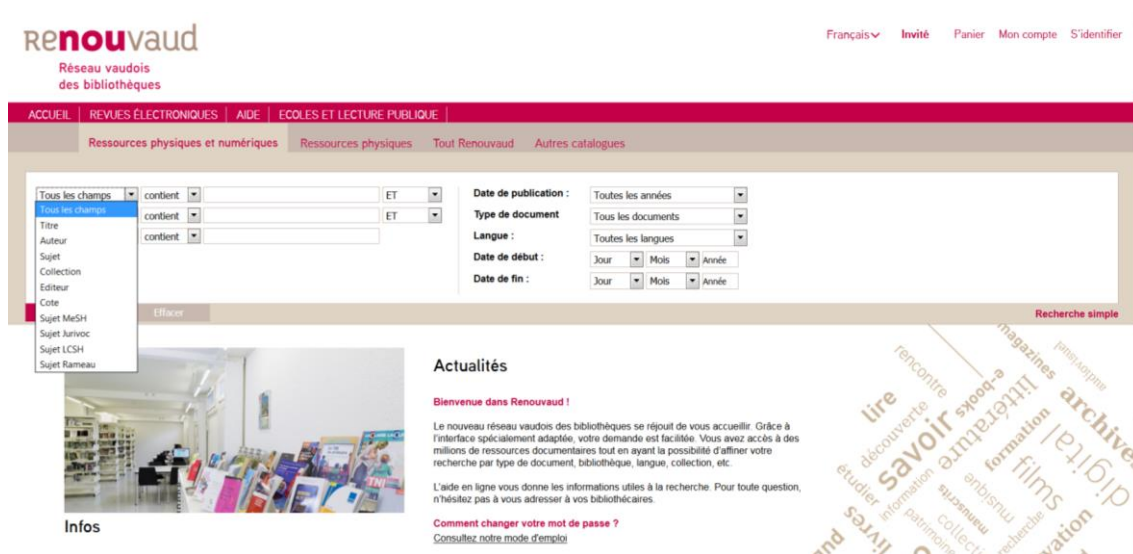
Renouvaud
Réseau vaudois des bibliothèques

Français Invité Panier Mon compte S'identifier

ACCUEIL | REVUES ÉLECTRONIQUES | AIDE | ECOLES ET LECTURE PUBLIQUE

Ressources physiques et numériques Ressources physiques Tout Renouvaud Autres catalogues

Tous les champs contient ET
Tous les champs
Titre
Auteur
Sujet
Collection
Editeur
Cote
Sujet MeSH
Sujet Jurivoc
Sujet LCSH
Sujet Rameau
contient ET
contient

Date de publication : Toutes les années
Type de document Tous les documents
Langue : Toutes les langues
Date de début : Jour Mois Année
Date de fin : Jour Mois Année

Effacer
Recherche simple

Infos

Actualités

Bienvenue dans Renouvaud !

Le nouveau réseau vaudois des bibliothèques se réjouit de vous accueillir. Grâce à l'interface spécialement adaptée, votre demande est facilitée. Vous avez accès à des millions de ressources documentaires tout en ayant la possibilité d'affiner votre recherche par type de document, bibliothèque, langue, collection, etc.

L'aide en ligne vous donne les informations utiles à la recherche. Pour toute question, n'hésitez pas à vous adresser à vos bibliothécaires.

Comment changer votre mot de passe ?
Consultez notre mode d'emploi

lire rencontre découverte savoir e-books magazines littérature archives formation digital films étudier information musique patrimoine collection manuscrits recherche